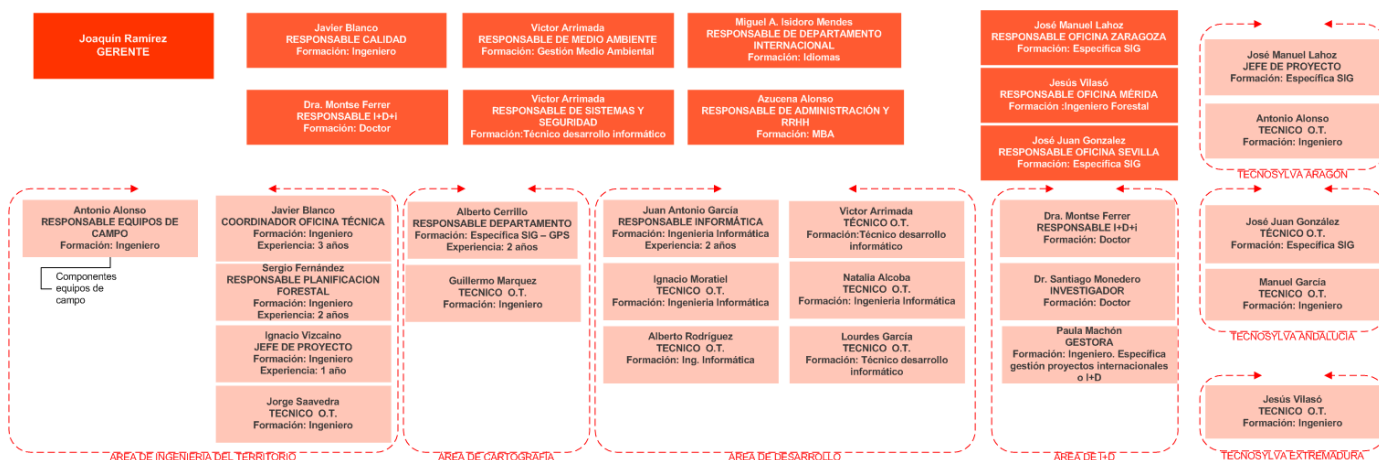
Joaquín Ramírez
GERENTE

Javier Blanco
RESPONSABLE CALIDAD
Formación: Ingeniero

Victor Arrimada
RESPONSABLE DE MEDIO AMBIENTE
Formación: Gestión Medio Ambiental

Miguel A. Isidoro Mendes
RESPONSABLE DE DEPARTAMENTO INTERNACIONAL
Formación: Idiomas

Dra. Montse Ferrer
RESPONSABLE I+D+i
Formación: Doctor

Victor Arrimada
RESPONSABLE DE SISTEMAS Y SEGURIDAD
Formación:Técnico desarrollo informático

Azucena Alonso
RESPONSABLE DE ADMINISTRACIÓN Y RRHH
Formación: MBA

José Manuel Lahoz
RESPONSABLE OFICINA ZARAGOZA
Formación: Específica SIG

Jesús Vilasó
RESPONSABLE OFICINA MÉRIDA
Formación :Ingeniero Forestal

José Juan Gonzalez
RESPONSABLE OFICINA SEVILLA
Formación: Específica SIG

José Manuel Lahoz
JEFE DE PROYECTO
Formación: Específica SIG

Antonio Alonso
TECNICO O.T.
Formación: Ingeniero

TECNOSYLVA ARAGÓN

Antonio Alonso
RESPONSABLE EQUIPOS DE CAMPO
Formación: Ingeniero

Componentes equipos de campo

Javier Blanco
COORDINADOR OFICINA TÉCNICA
Formación: Ingeniero
Experiencia: 3 años

Sergio Fernández
RESPONSABLE PLANIFICACION FORESTAL
Formación: Ingeniero
Experiencia: 2 años

Ignacio Vizcaino
JEFE DE PROYECTO
Formación: Ingeniero
Experiencia: 1 año

Jorge Saavedra
TECNICO O.T.
Formación: Ingeniero

AREA DE INGENIERIA DEL TERRITORIO

Alberto Cerrillo
RESPONSABLE DEPARTAMENTO
Formación: Específica SIG – GPS
Experiencia: 2 años

Guillermo Marquez
TECNICO O.T.
Formación: Ingeniero

AREA DE CARTOGRAFIA

Juan Antonio García
RESPONSABLE INFORMÁTICA
Formación: Ingeniería Informática
Experiencia: 2 años

Ignacio Moratiel
TECNICO O.T.
Formación: Ingeniería Informática

Alberto Rodríguez
TECNICO O.T.
Formación: Ing. Informática

Victor Arrimada
TÉCNICO O.T.
Formación:Técnico desarrollo informático

Natalia Alcoba
TECNICO O.T.
Formación: Ingeniería Informática

Lourdes García
TECNICO O.T.
Formación: Técnico desarrollo informático

AREA DE DESARROLLO

Dra. Montse Ferrer
RESPONSABLE I+D+i
Formación: Doctor

Dr. Santiago Monedero
INVESTIGADOR
Formación: Doctor

Paula Machón
GESTORA
Formación: Ingeniero. Específica gestión proyectos internacionales o I+D

AREA DE I+D

José Juan González
TÉCNICO O.T.
Formación: Específica SIG

Manuel García
TECNICO O.T.
Formación: Ingeniero

TECNOSYLVA ANDALUCIA

Jesús Vilasó
TECNICO O.T.
Formación: Ingeniero

TECNOSYLVA EXTREMADURA